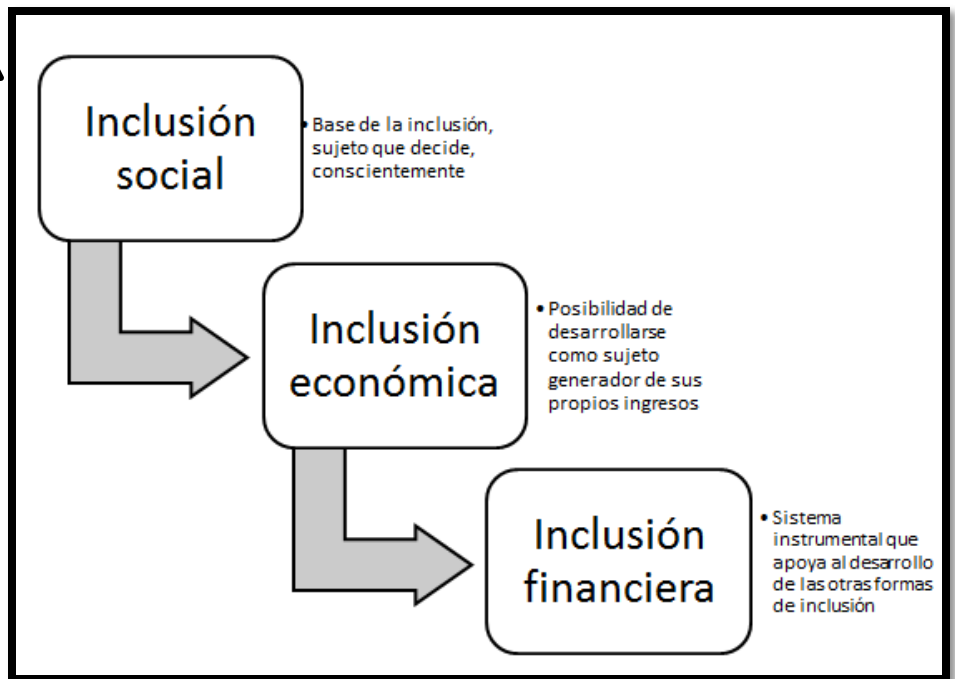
Inclusión social

• Base de la inclusión, sujeto que decide, conscientemente

Inclusión económica

• Posibilidad de desarrollarse como sujeto generador de sus propios ingresos

Inclusión financiera

• Sistema instrumental que apoya al desarrollo de las otras formas de inclusión